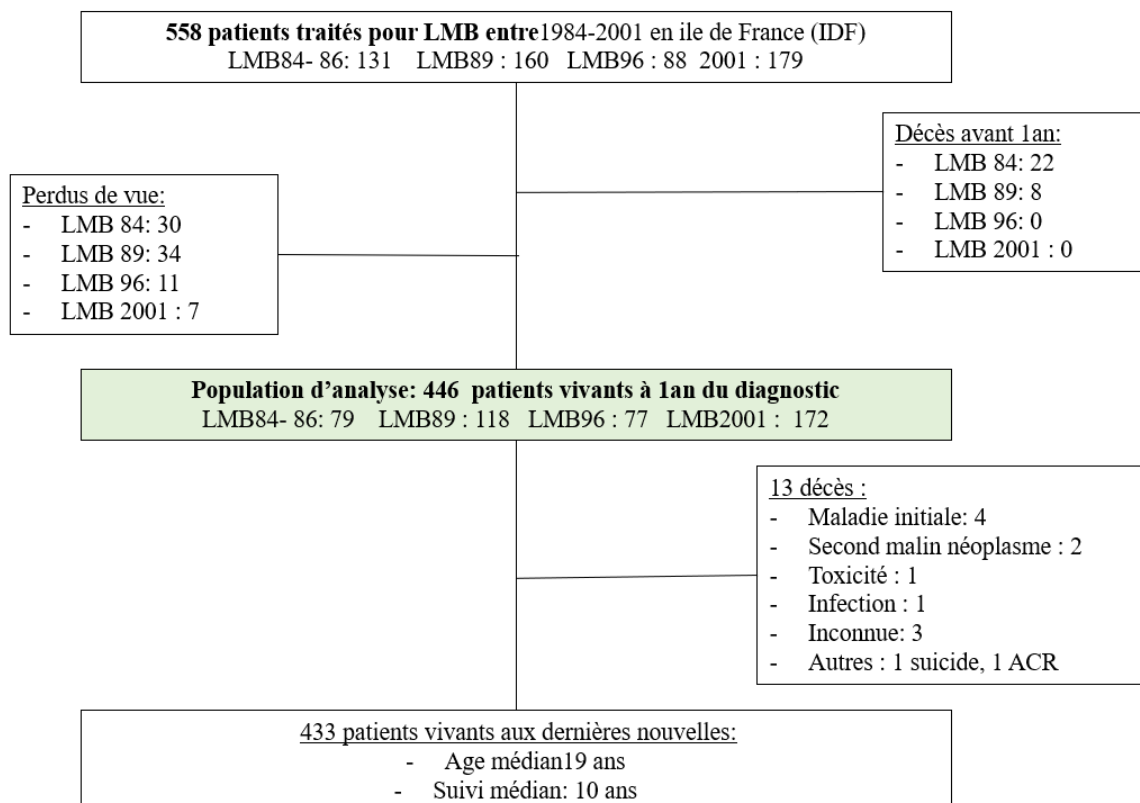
**558 patients traités pour LMB entre**1984-2001 en ile de France (IDF)
LMB84- 86: 131 LMB89 : 160 LMB96 : 88 2001 : 179

Perdus de vue:
- LMB 84: 30
- LMB 89: 34
- LMB 96: 11
- LMB 2001 : 7

Décès avant 1an:
- LMB 84: 22
- LMB 89: 8
- LMB 96: 0
- LMB 2001 : 0

**Population d'analyse: 446 patients vivants à 1an du diagnostic**
LMB84- 86: 79 LMB89 : 118 LMB96 : 77 LMB2001 : 172

13 décès :
- Maladie initiale: 4
- Second malin néoplasme : 2
- Toxicité : 1
- Infection : 1
- Inconnue: 3
- Autres : 1 suicide, 1 ACR

433 patients vivants aux dernières nouvelles:
- Age médian19 ans
- Suivi médian: 10 ans